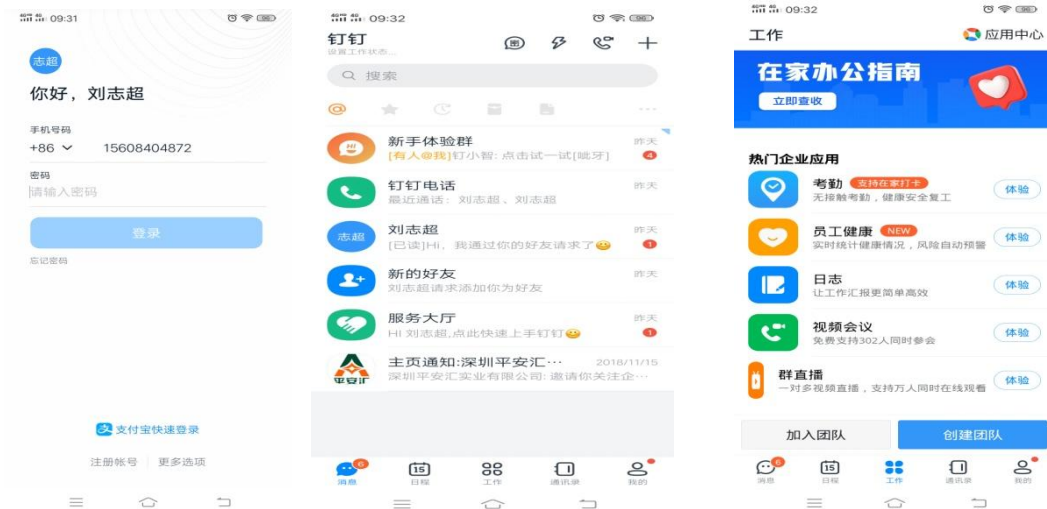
09:31

志超

你好，刘志超

手机号码

+86 15608404872

密码

请输入密码

登录

忘记密码

支付宝快速登录

注册帐号 | 更多选项

09:32

钉钉

设置工作状态...

搜索

新手体验群 昨天

[有人@我]钉小智: 点击试一试[呲牙] 4

钉钉电话 昨天

最近通话：刘志超、刘志超

志超 刘志超 昨天

[已读]Hi，我通过你的好友请求了 1

新的好友 昨天

刘志超请求添加你为好友

服务大厅 昨天

Hi 刘志超,点此快速上手钉钉 1

主页通知:深圳平安汇… 2018/11/15

深圳平安汇实业有限公司: 邀请你关注企…

平安汇

6 消息 15 日程 工作 通讯录 我的

09:32

工作 应用中心

在家办公指南

立即查收

热门企业应用

考勤 支持在家打卡

无接触考勤，健康安全复工 体验

员工健康 NEW

实时统计健康情况，风险自动预警 体验

日志

让工作汇报更简单高效 体验

视频会议

免费支持302人同时参会 体验

群直播

一对多视频直播，支持万人同时在线观看 体验

加入团队 创建团队

6 消息 15 日程 工作 通讯录 我的